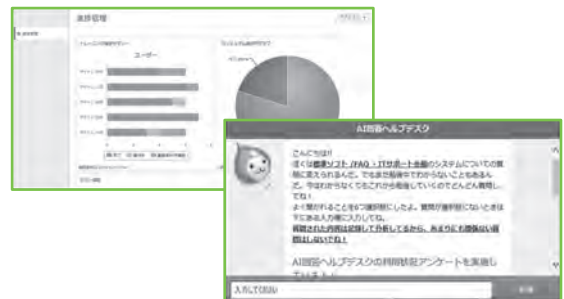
進捗管理

ユーザー

AI回答ヘルプデスク

こんにちは!
ぼくは標準ソフト・FAQ・ITサポート全般のシステムについての質問に答えられるんだ。でもまだ勉強中でわからないこともあるんだ。今はわからなくてもこれから勉強していくのでどんどん質問してね!
よく聞かれることを6つ選択肢にしたよ。質問が選択肢にないときは下にある入力欄に入力してね。
質問された内容は記録して分析してるから、あまりにも関係のない質問はしないでね!

AI回答ヘルプデスクの利用状況アンケートを実施しています。

入力して送信

送信